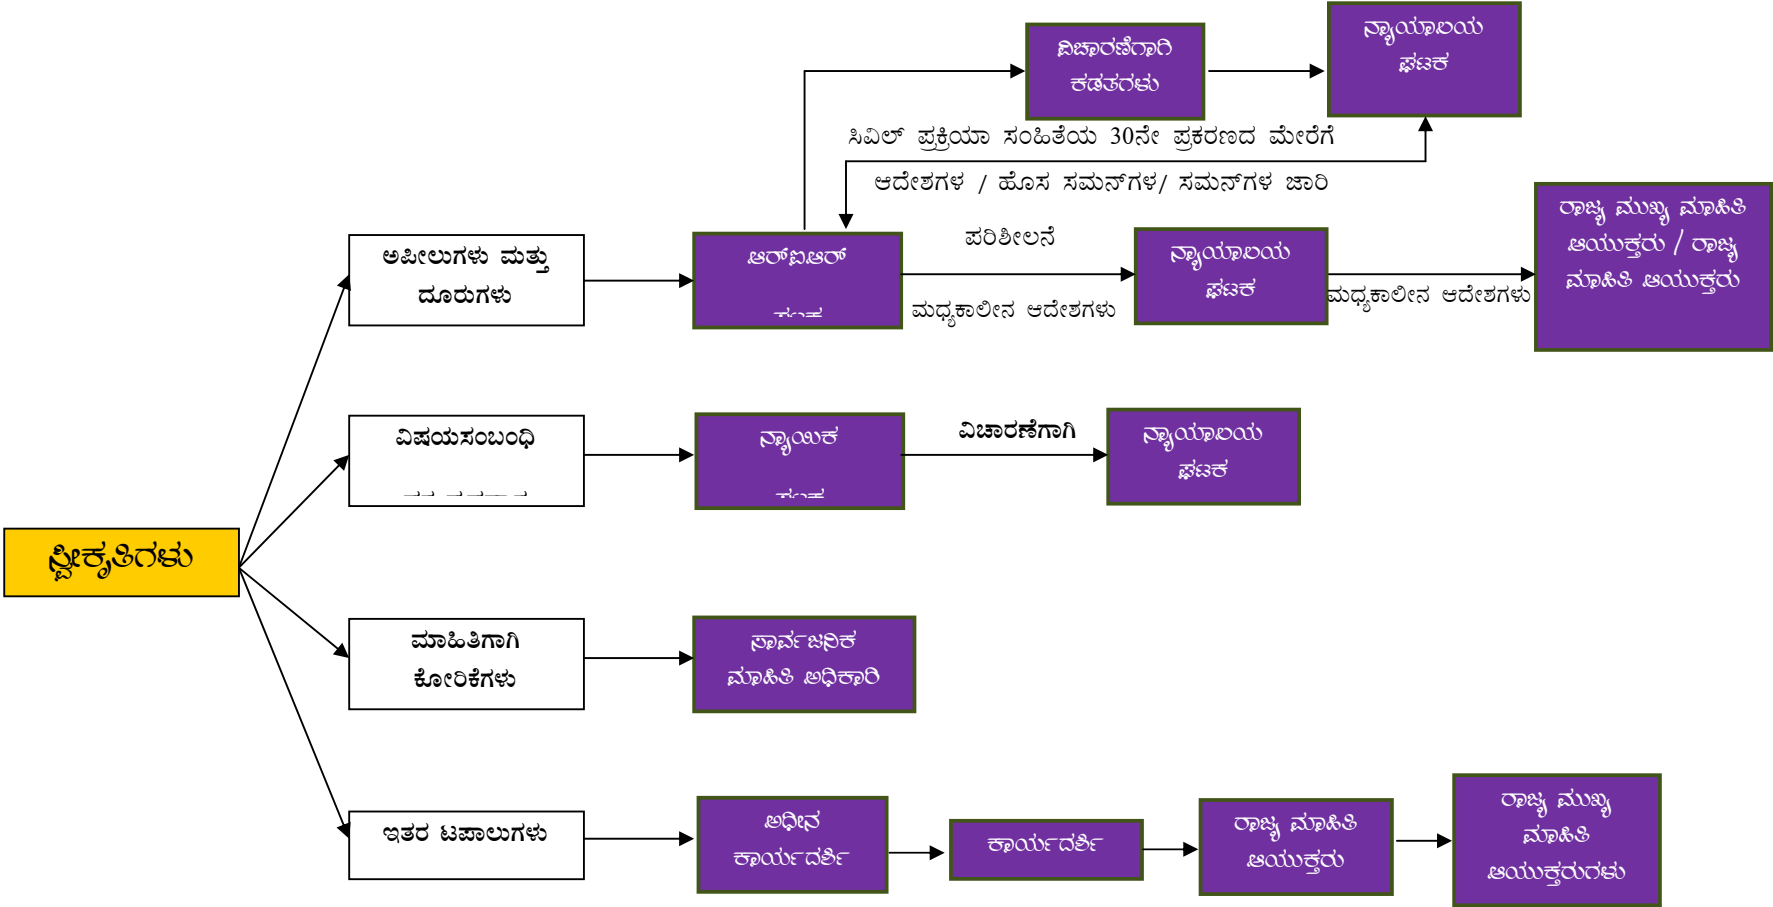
ಸ್ವೀಕೃತಿಗಳು

ಅಪೀಲುಗಳು ಮತ್ತು ದೂರುಗಳು

ಆರ್‌ಐಆರ್ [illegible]

ವಿಚಾರಣೆಗಾಗಿ ಕಡತಗಳು

ನ್ಯಾಯಾಲಯ ಘಟಕ

ಸಿವಿಲ್ ಪ್ರಕ್ರಿಯಾ ಸಂಹಿತೆಯ 30ನೇ ಪ್ರಕರಣದ ಮೇರೆಗೆ

ಆದೇಶಗಳ / ಹೊಸ ಸಮನ್‌ಗಳ/ ಸಮನ್‌ಗಳ ಜಾರಿ

ಪರಿಶೀಲನೆ

ಮಧ್ಯಕಾಲೀನ ಆದೇಶಗಳು

ನ್ಯಾಯಾಲಯ ಘಟಕ

ಮಧ್ಯಕಾಲೀನ ಆದೇಶಗಳು

ರಾಜ್ಯ ಮುಖ್ಯ ಮಾಹಿತಿ ಆಯುಕ್ತರು / ರಾಜ್ಯ ಮಾಹಿತಿ ಆಯುಕ್ತರು

ವಿಷಯಸಂಬಂಧಿ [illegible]

ನ್ಯಾಯಿಕ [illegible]

ವಿಚಾರಣೆಗಾಗಿ

ನ್ಯಾಯಾಲಯ ಘಟಕ

ಮಾಹಿತಿಗಾಗಿ ಕೋರಿಕೆಗಳು

ಸಾರ್ವಜನಿಕ ಮಾಹಿತಿ ಅಧಿಕಾರಿ

ಇತರ ಟಪಾಲುಗಳು

ಅಧೀನ ಕಾರ್ಯದರ್ಶಿ

ಕಾರ್ಯದರ್ಶಿ

ರಾಜ್ಯ ಮಾಹಿತಿ ಆಯುಕ್ತರು

ರಾಜ್ಯ ಮುಖ್ಯ ಮಾಹಿತಿ ಆಯುಕ್ತರುಗಳು